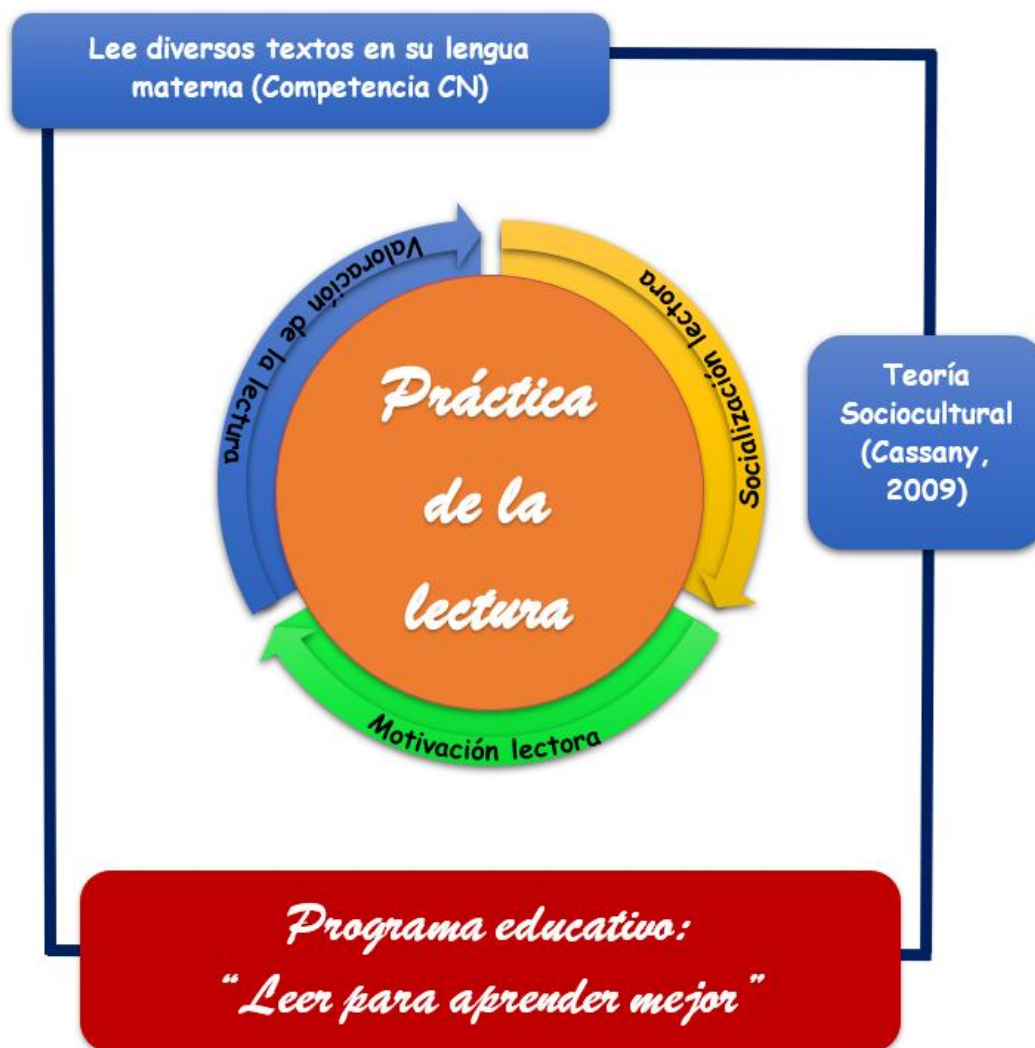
Lee diversos textos en su lengua materna (Competencia CN)

Valoración de la lectura

Socialización lectora

Práctica de la lectura

Teoría Sociocultural (Cassany, 2009)

Motivación lectora

Programa educativo:
"Leer para aprender mejor"